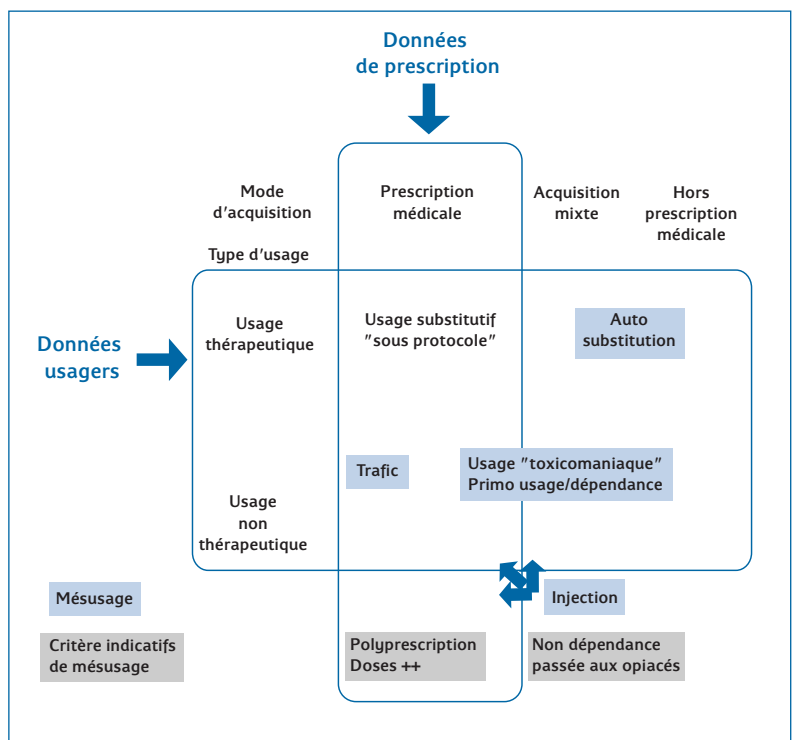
Données de prescription

Mode d'acquisition

Prescription médicale

Acquisition mixte

Hors prescription médicale

Type d'usage

Données usagers

Usage thérapeutique

Usage substitutif "sous protocole"

Auto substitution

Trafic

Usage "toxicomaniaque"
Primo usage/dépendance

Usage non thérapeutique

Mésusage

Injection

Critère indicatifs de mésusage

Polyprescription
Doses ++

Non dépendance passée aux opiacés